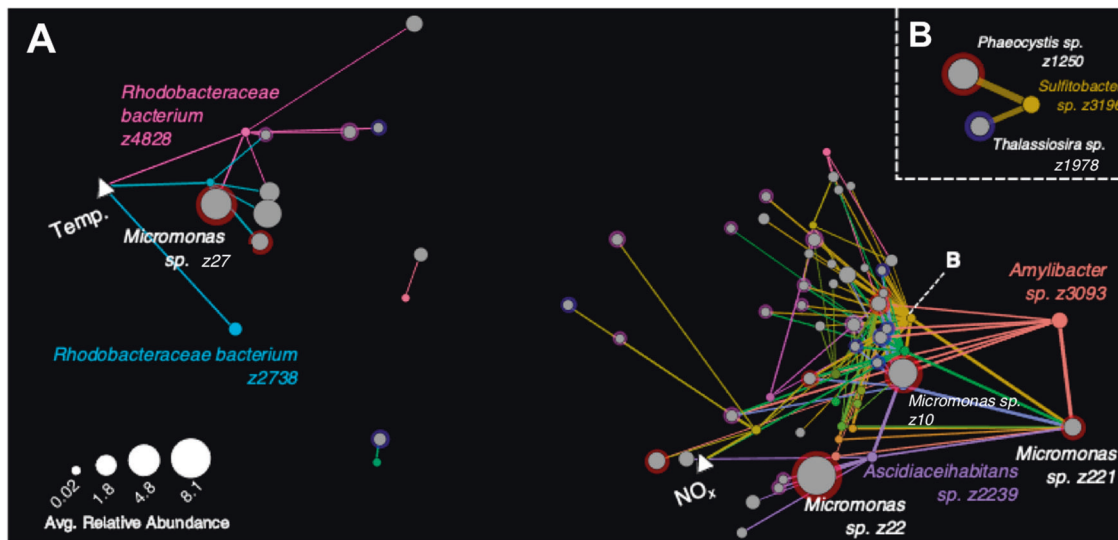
A

Rhodobacteraceae bacterium z4828

Temp.

Micromonas sp. z27

Rhodobacteraceae bacterium z2738

0.02 1.8 4.8 8.1
Avg. Relative Abundance

B

Phaeocystis sp. z1250

Sulfitobacter sp. z3196

Thalassiosira sp. z1978

B

Amylibacter sp. z3093

Micromonas sp. z10

Micromonas sp. z221

Ascidiaceihabitans sp. z2239

$NO_x$

Micromonas sp. z22